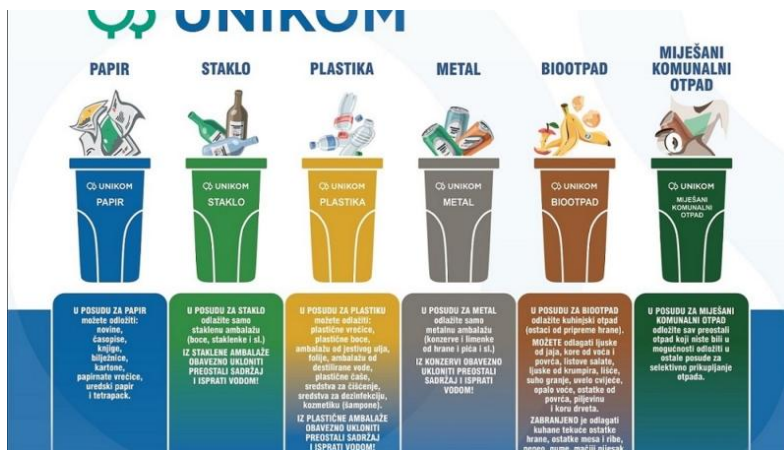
UNIKOM

PAPIR

STAKLO

PLASTIKA

METAL

BIOOTPAD

MIJEŠANI KOMUNALNI OTPAD

UNIKOM PAPIR

UNIKOM STAKLO

UNIKOM PLASTIKA

UNIKOM METAL

UNIKOM BIOOTPAD

UNIKOM MIJEŠANI KOMUNALNI OTPAD

U POSUDU ZA PAPIR možete odložiti: novine, časopise, knjige, bilježnice, kartone, papirnate vrećice, uredski papir i tetrapack.

U POSUDU ZA STAKLO odložite samo staklenu ambalažu (boce, staklenke i sl.)
IZ STAKLENE AMBALAŽE OBAVEZNO UKLONITI PREOSTALI SADRŽAJ I ISPRATI VODOM!

U POSUDU ZA PLASTIKU možete odložiti: plastične vrećice, plastične boce, ambalažu od jestivog ulja, folije, ambalažu od destilirane vode, plastične čaše, sredstva za čišćenje, sredstva za dezinfekciju, kozmetiku (šampone).
IZ PLASTIČNE AMBALAŽE OBAVEZNO UKLONITI PREOSTALI SADRŽAJ I ISPRATI VODOM!

U POSUDU ZA METAL odložite samo metalnu ambalažu (konzerve i limenke od hrane i pića i sl.)
IZ KONZERVI OBAVEZNO UKLONITI PREOSTALI SADRŽAJ I ISPRATI VODOM!

U POSUDU ZA BIOOTPAD odložite kuhinjski otpad (ostaci od pripreme hrane).
MOŽETE odlagati ljuske od jaja, kore od voća i povrća, listove salate, ljuske od krumpira, lišće, suho granje, uvelo cvijeće, opalo voće, ostatke od povrća, piljevinu i koru drveta.
ZABRANJENO je odlagati kuhane tekuće ostatke hrane, ostatke mesa i ribe, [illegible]

U POSUDU ZA MIJEŠANI KOMUNALNI OTPAD odložite sav preostali otpad koji niste bili u mogućnosti odložiti u ostale posude za selektivno prikupljanje otpada.